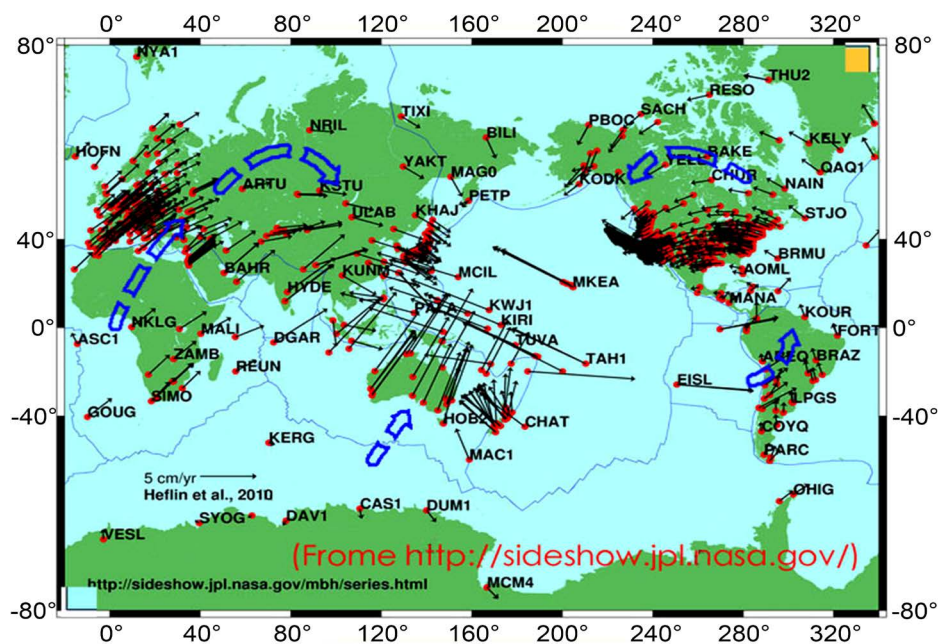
0° 40° 80° 120° 160° 200° 240° 280° 320°

80° 80°

NYA1
THU2
RESO
TIXI
SACH
PBOC
NRIL
BILI
KELY
HOFN
YELL
BAKE
QAQ1
CHUR
YAKT
MAG0
NAIN
ARTU
KSTU
KODK
PETP
ULAB
KHAJ
STJO
40° 40°
BRMU
BAHR
KUNM
MCIL
AOML
MKEA
HYDE
MANA
KWJ1
KOUR
NKLG
MALI
PALA
KIRI
0° 0°
ASC1
DGAR
FORT
TUVA
ZAMB
BRAZ
AREQ
REUN
TAH1
EISL
SIMO
LPGS
GOUG
HOB2
CHAT
-40° -40°
COYQ
KERG
MAC1
PARC
5 cm/yr
Heflin et al., 2010
OHIG
CAS1
DUM1
DAV1
SYOG
VESL
(Frome http://sideshow.jpl.nasa.gov/)
http://sideshow.jpl.nasa.gov/mbh/series.html
MCM4
-80° -80°
0° 40° 80° 120° 160° 200° 240° 280° 320°